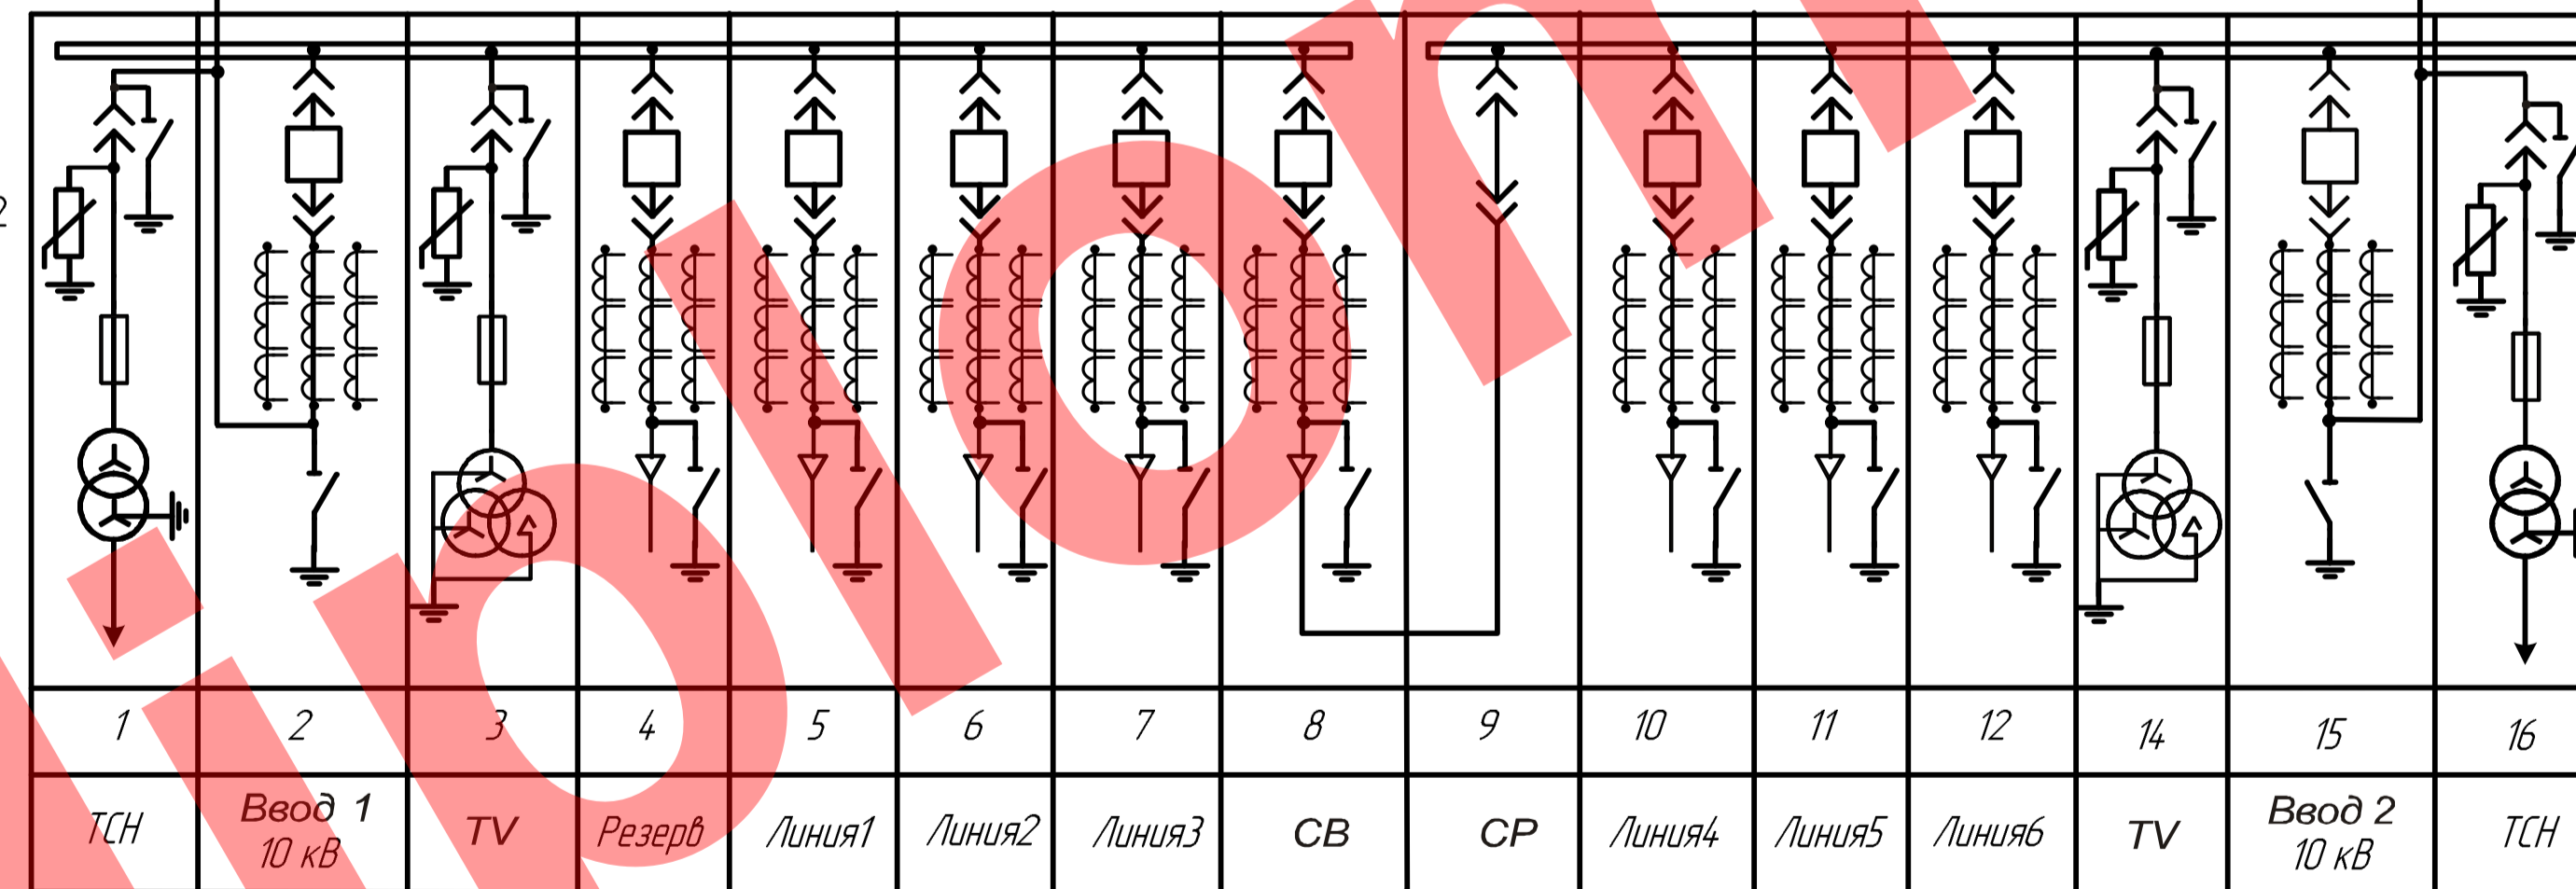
| 1 | 2 | 3 | 4 | 5 | 6 | 7 | 8 | 9 | 10 | 11 | 12 | 14 | 15 | 16 |
|---|---|---|---|---|---|---|---|---|---|---|---|---|---|---|
| ТСН | Ввод 1 10 кВ | TV | Резерв | Линия1 | Линия2 | Линия3 | СВ | СР | Линия4 | Линия5 | Линия6 | TV | Ввод 2 10 кВ | ТСН |